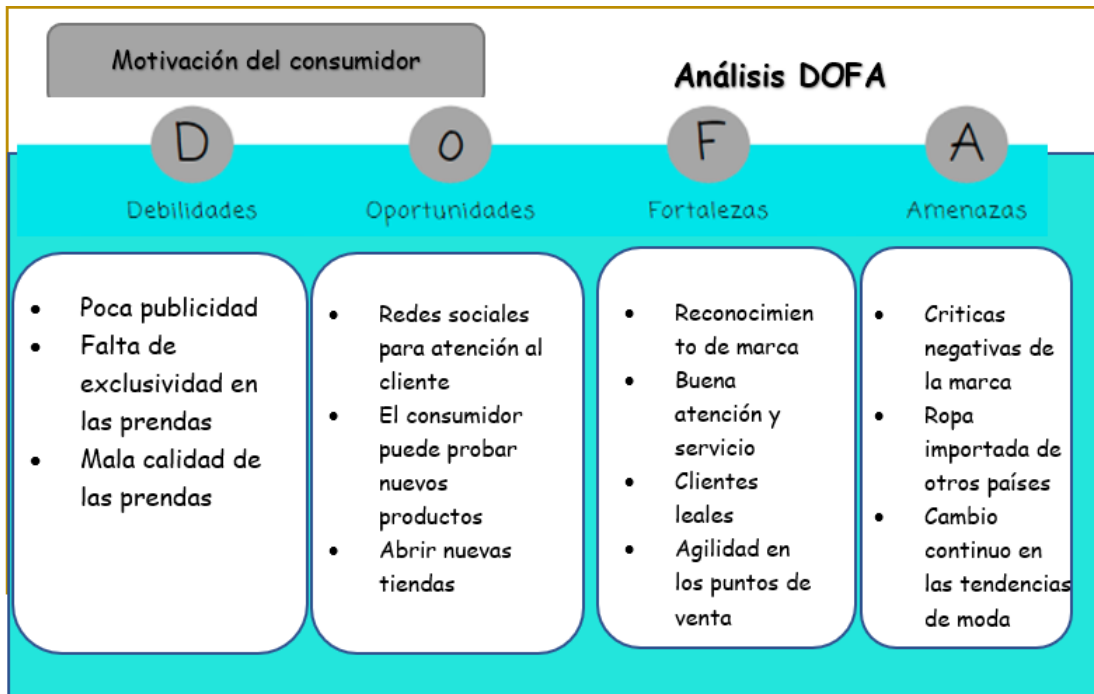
Motivación del consumidor

Análisis DOFA

D
Debilidades

O
Oportunidades

F
Fortalezas

A
Amenazas

- Poca publicidad
- Falta de exclusividad en las prendas
- Mala calidad de las prendas

- Redes sociales para atención al cliente
- El consumidor puede probar nuevos productos
- Abrir nuevas tiendas

- Reconocimiento de marca
- Buena atención y servicio
- Clientes leales
- Agilidad en los puntos de venta

- Criticas negativas de la marca
- Ropa importada de otros países
- Cambio continuo en las tendencias de moda